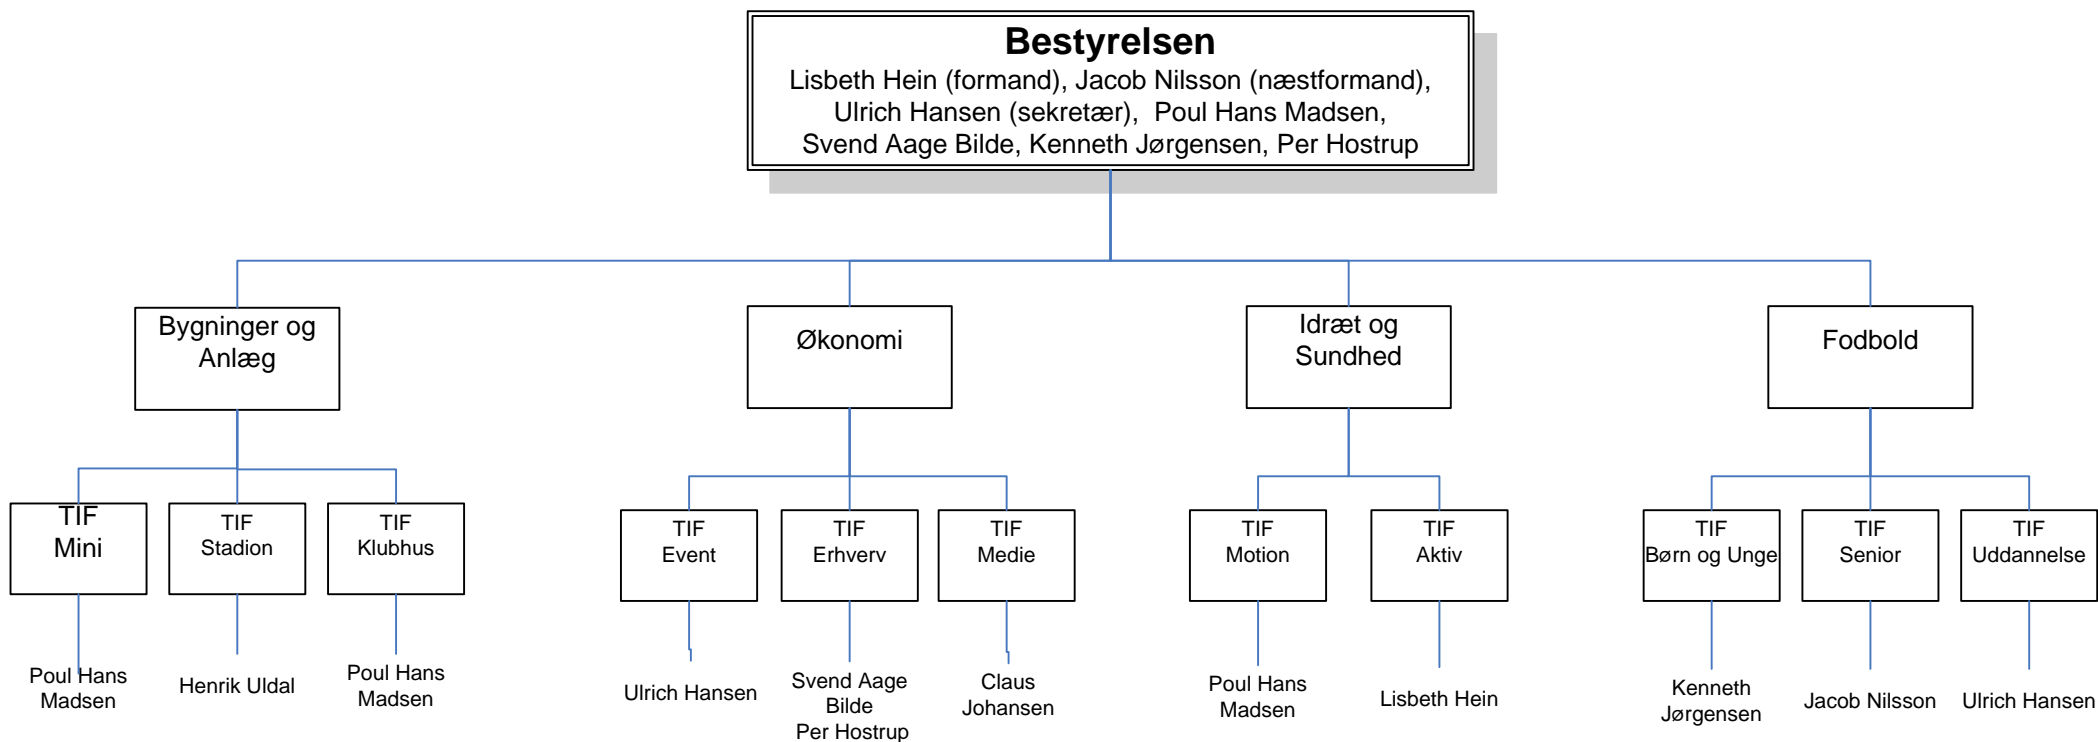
Bestyrelsen
Lisbeth Hein (formand), Jacob Nilsson (næstformand), Ulrich Hansen (sekretær), Poul Hans Madsen, Svend Aage Bilde, Kenneth Jørgensen, Per Hostrup

Bygninger og Anlæg

TIF Mini
Poul Hans Madsen

TIF Stadion
Henrik Uldal

TIF Klubhus
Poul Hans Madsen

Økonomi

TIF Event
Ulrich Hansen

TIF Erhverv
Svend Aage Bilde
Per Hostrup

TIF Medie
Claus Johansen

Idræt og Sundhed

TIF Motion
Poul Hans Madsen

TIF Aktiv
Lisbeth Hein

Fodbold

TIF Børn og Unge
Kenneth Jørgensen

TIF Senior
Jacob Nilsson

TIF Uddannelse
Ulrich Hansen